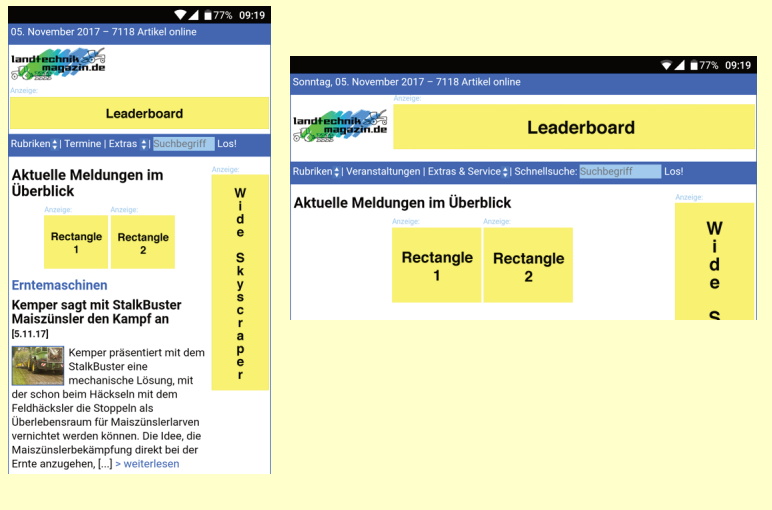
77% 09:19
05. November 2017 – 7118 Artikel online
landtechnik magazin.de
Anzeige:
Leaderboard
Rubriken | Termine | Extras | Suchbegriff Los!
Aktuelle Meldungen im Überblick
Anzeige:
Rectangle 1
Anzeige:
Rectangle 2
Anzeige:
Wide Skyscraper
Erntemaschinen
Kemper sagt mit StalkBuster Maiszünsler den Kampf an
[5.11.17]
Kemper präsentiert mit dem StalkBuster eine mechanische Lösung, mit der schon beim Häckseln mit dem Feldhäcksler die Stoppeln als Überlebensraum für Maiszünslerlarven vernichtet werden können. Die Idee, die Maiszünslerbekämpfung direkt bei der Ernte anzugehen, [...] > weiterlesen

77% 09:19
Sonntag, 05. November 2017 – 7118 Artikel online
landtechnik magazin.de
Anzeige:
Leaderboard
Rubriken | Veranstaltungen | Extras & Service | Schnellsuche: Suchbegriff Los!
Aktuelle Meldungen im Überblick
Anzeige:
Rectangle 1
Anzeige:
Rectangle 2
Anzeige:
Wide S